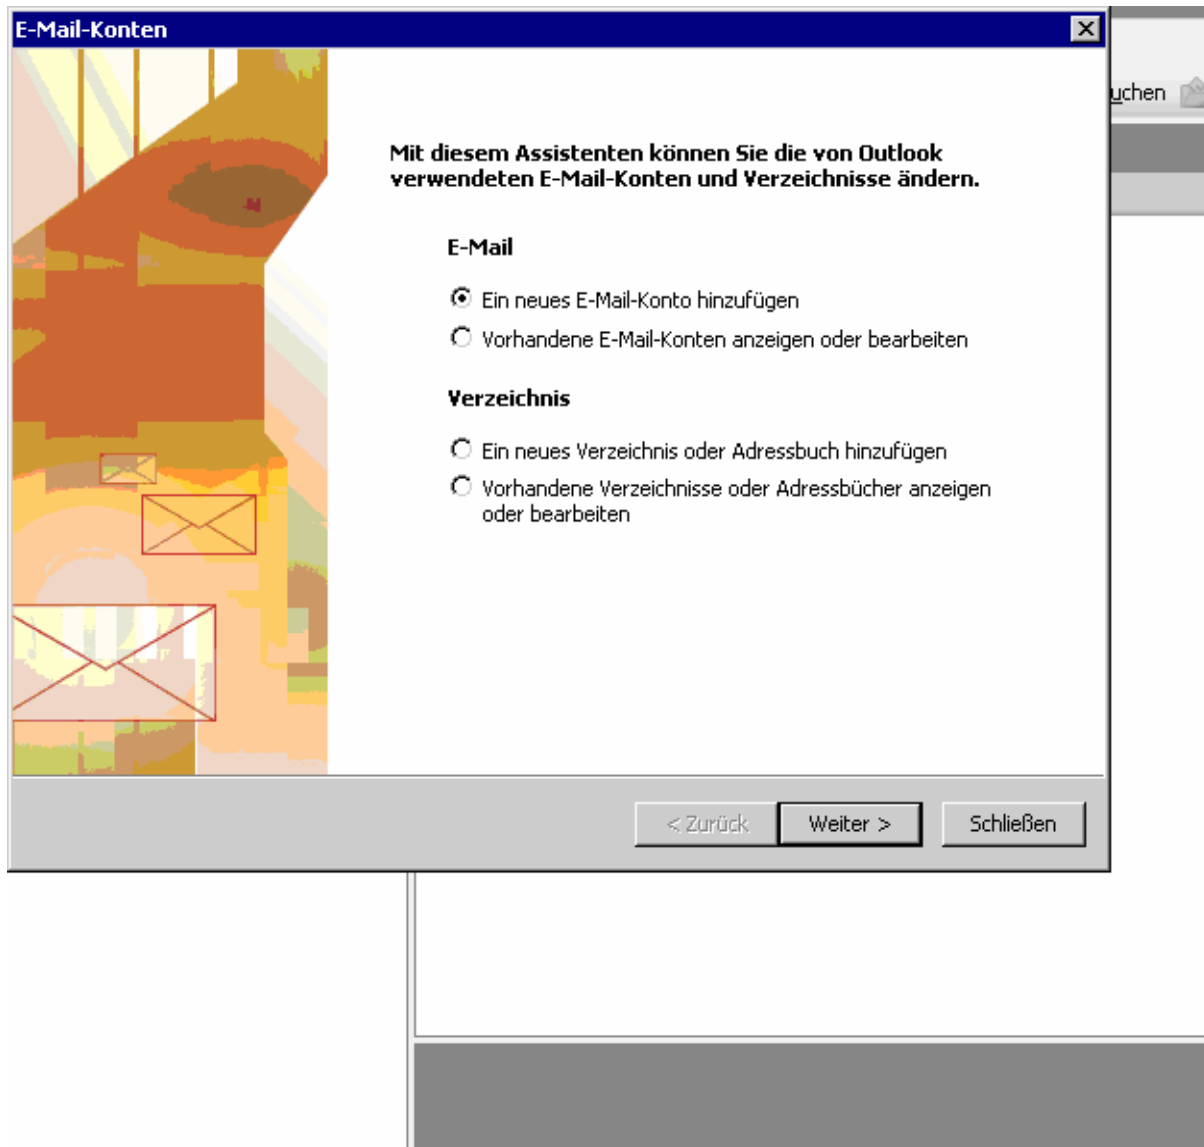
E-Mail-Konten

uchen

Mit diesem Assistenten können Sie die von Outlook verwendeten E-Mail-Konten und Verzeichnisse ändern.

E-Mail

Ein neues E-Mail-Konto hinzufügen

Vorhandene E-Mail-Konten anzeigen oder bearbeiten

Verzeichnis

Ein neues Verzeichnis oder Adressbuch hinzufügen

Vorhandene Verzeichnisse oder Adressbücher anzeigen oder bearbeiten

< Zurück

Weiter >

Schließen